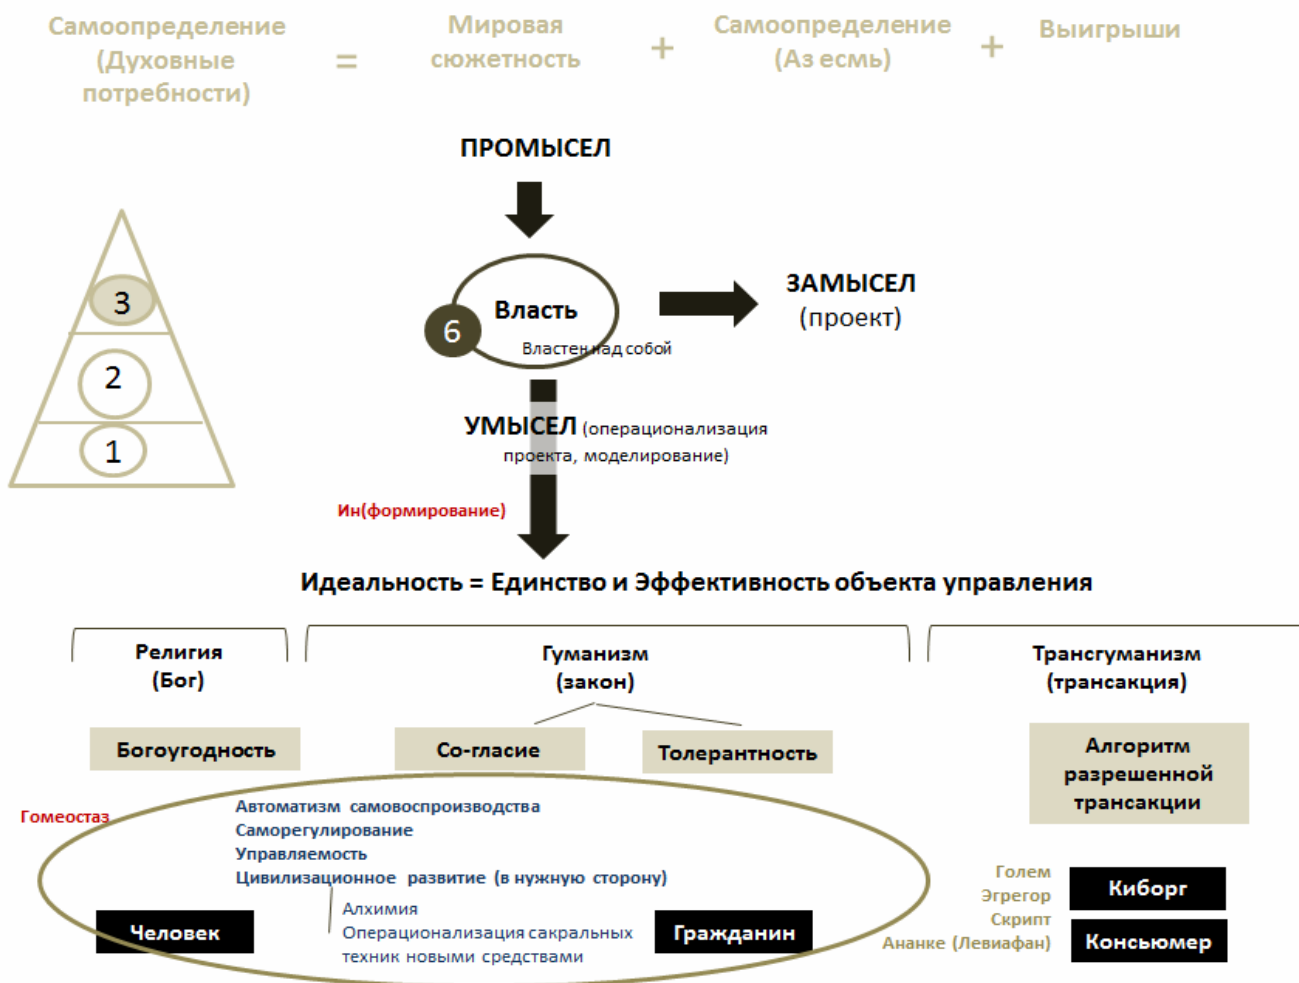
Самоопределение (Духовные потребности) = Мировая сюжетность + Самоопределение (Аз есмь) + Выигрыши

ПРОМЫСЕЛ

3

2

1

6

Власть

Властен над собой

ЗАМЫСЕЛ (проект)

УМЫСЕЛ (операционализация проекта, моделирование)

Ин(формирование)

Идеальность = Единство и Эффективность объекта управления

Религия (Бог)

Гуманизм (закон)

Трансгуманизм (трансакция)

Богоугодность

Со-гласие

Толерантность

Алгоритм разрешенной трансакции

Гомеостаз

Автоматизм самовоспроизводства
Саморегулирование
Управляемость
Цивилизационное развитие (в нужную сторону)

Алхимия
Операционализация сакральных техник новыми средствами

Человек

Гражданин

Голем
Эгрегор
Скрипт
Ананке (Левиафан)

Киборг

Консьюмер